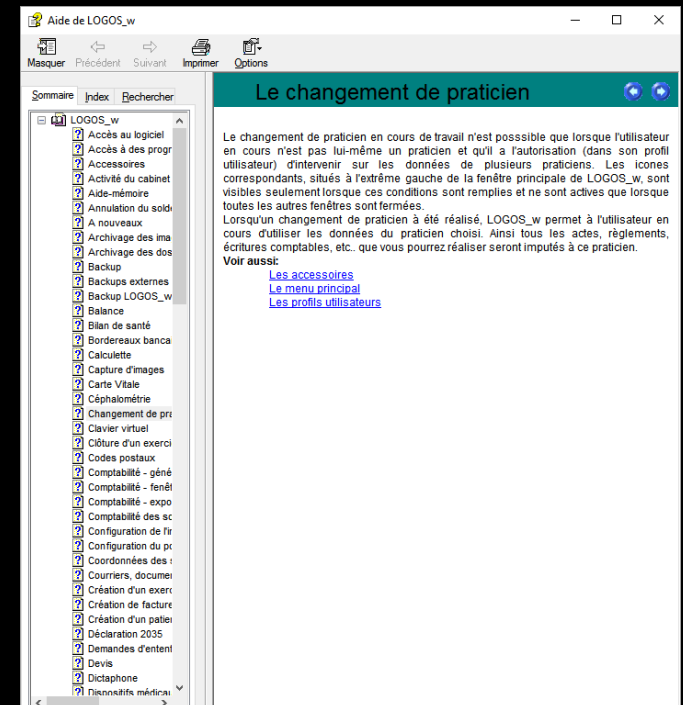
Aide de LOGOS_w

Masquer Précédent Suivant Imprimer Options

Sommaire Index Rechercher

LOGOS_w
Accès au logiciel
Accès à des progr
Accessoires
Activité du cabinet
Aide-mémoire
Annulation du solde
A nouveaux
Archivage des ima
Archivage des dos
Backup
Backups externes
Backup LOGOS_w
Balance
Bilan de santé
Bordereaux banca
Calculette
Capture d'images
Carte Vitale
Céphalométrie
Changement de pra
Clavier virtuel
Clôture d'un exerci
Codes postaux
Comptabilité - géné
Comptabilité - fenêt
Comptabilité - expo
Comptabilité des so
Configuration de l'i
Configuration du po
Coordonnées des s
Courriers, documer
Création d'un exerc
Création de facture
Création d'un patier
Déclaration 2035
Demandes d'enten
Devis
Dictaphone
Dispositifs médicau

Le changement de praticien

Le changement de praticien en cours de travail n'est posssible que lorsque l'utilisateur en cours n'est pas lui-même un praticien et qu'il a l'autorisation (dans son profil utilisateur) d'intervenir sur les données de plusieurs praticiens. Les icones correspondants, situés à l'extrême gauche de la fenêtre principale de LOGOS_w, sont visibles seulement lorsque ces conditions sont remplies et ne sont actives que lorsque toutes les autres fenêtres sont fermées.
Lorsqu'un changement de praticien à été réalisé, LOGOS_w permet à l'utilisateur en cours d'utiliser les données du praticien choisi. Ainsi tous les actes, règlements, écritures comptables, etc.. que vous pourrez réaliser seront imputés à ce praticien.
Voir aussi:
Les accessoires
Le menu principal
Les profils utilisateurs